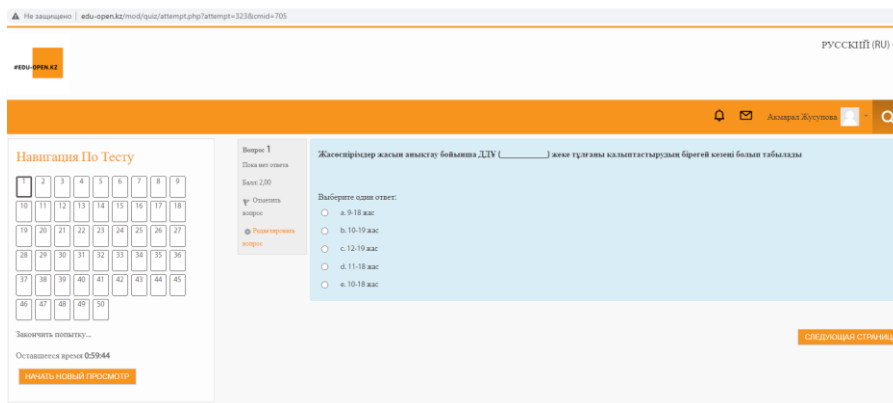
Не защищено | edu-open.kz/mod/quiz/attempt.php?attempt=323&cmid=705

#EDU-OPEN.KZ

РУССКИЙ (RU)

Акмарал Жусупова

Навигация По Тесту

| 1 | 2 | 3 | 4 | 5 | 6 | 7 | 8 | 9 |
|---|---|---|---|---|---|---|---|---|
| 10 | 11 | 12 | 13 | 14 | 15 | 16 | 17 | 18 |
| 19 | 20 | 21 | 22 | 23 | 24 | 25 | 26 | 27 |
| 28 | 29 | 30 | 31 | 32 | 33 | 34 | 35 | 36 |
| 37 | 38 | 39 | 40 | 41 | 42 | 43 | 44 | 45 |
| 46 | 47 | 48 | 49 | 50 | | | | |

Закончить попытку...

Оставшееся время 0:59:44

НАЧАТЬ НОВЫЙ ПРОСМОТР

Вопрос 1

Пока нет ответа

Балл: 2,00

Отметить вопрос

Редактировать вопрос

Жасөспірімдер жасын анықтау бойынша ДДҰ (__________) жеке тұлғаны қалыптастырудың бірегей кезеңі болып табылады

Выберите один ответ:

a. 9-18 жас

b. 10-19 жас

c. 12-19 жас

d. 11-18 жас

e. 10-18 жас

СЛЕДУЮЩАЯ СТРАНИЦ